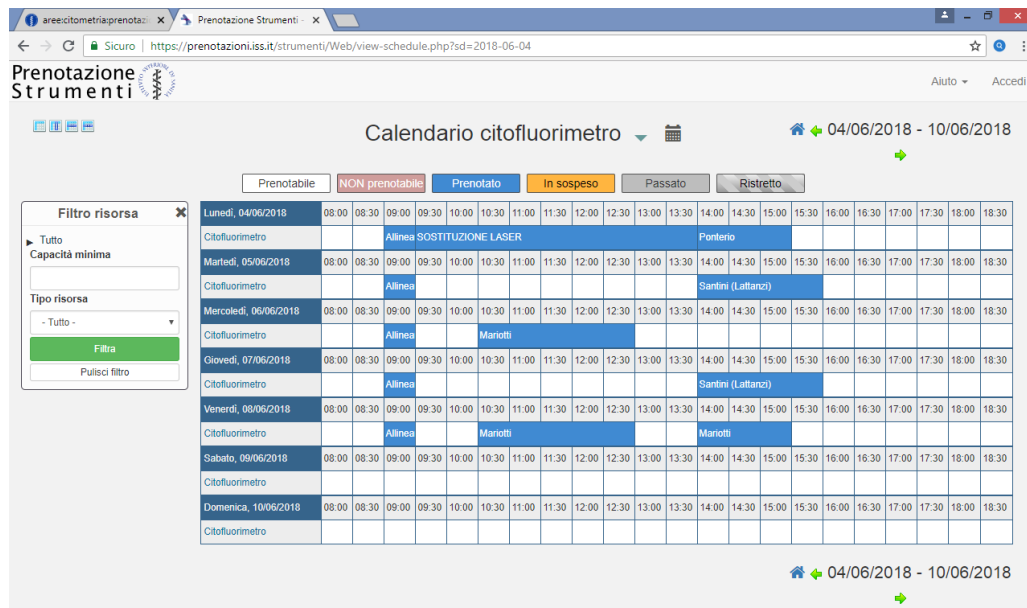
aree:citometria:prenotaz ×   Prenotazione Strumenti - ×

Sicuro | https://prenotazioni.iss.it/strumenti/Web/view-schedule.php?sd=2018-06-04

Prenotazione Strumenti

Aiuto ▾   Accedi

Calendario citofluorimetro

04/06/2018 - 10/06/2018

Prenotabile | NON prenotabile | Prenotato | In sospeso | Passato | Ristretto

Filtro risorsa
Tutto
Capacità minima
Tipo risorsa
- Tutto -
Filtra
Pulisci filtro

| Lunedì, 04/06/2018 | 08:00 | 08:30 | 09:00 | 09:30 | 10:00 | 10:30 | 11:00 | 11:30 | 12:00 | 12:30 | 13:00 | 13:30 | 14:00 | 14:30 | 15:00 | 15:30 | 16:00 | 16:30 | 17:00 | 17:30 | 18:00 | 18:30 |
|---|---|---|---|---|---|---|---|---|---|---|---|---|---|---|---|---|---|---|---|---|---|---|
| Citofluorimetro | | | Allinea | SOSTITUZIONE LASER | | | | | | | | | Ponterio | | | | | | | | | |
| Martedì, 05/06/2018 | 08:00 | 08:30 | 09:00 | 09:30 | 10:00 | 10:30 | 11:00 | 11:30 | 12:00 | 12:30 | 13:00 | 13:30 | 14:00 | 14:30 | 15:00 | 15:30 | 16:00 | 16:30 | 17:00 | 17:30 | 18:00 | 18:30 |
| Citofluorimetro | | | Allinea | | | | | | | | | | Santini (Lattanzi) | | | | | | | | | |
| Mercoledì, 06/06/2018 | 08:00 | 08:30 | 09:00 | 09:30 | 10:00 | 10:30 | 11:00 | 11:30 | 12:00 | 12:30 | 13:00 | 13:30 | 14:00 | 14:30 | 15:00 | 15:30 | 16:00 | 16:30 | 17:00 | 17:30 | 18:00 | 18:30 |
| Citofluorimetro | | | Allinea | | | Mariotti | | | | | | | | | | | | | | | | |
| Giovedì, 07/06/2018 | 08:00 | 08:30 | 09:00 | 09:30 | 10:00 | 10:30 | 11:00 | 11:30 | 12:00 | 12:30 | 13:00 | 13:30 | 14:00 | 14:30 | 15:00 | 15:30 | 16:00 | 16:30 | 17:00 | 17:30 | 18:00 | 18:30 |
| Citofluorimetro | | | Allinea | | | | | | | | | | Santini (Lattanzi) | | | | | | | | | |
| Venerdì, 08/06/2018 | 08:00 | 08:30 | 09:00 | 09:30 | 10:00 | 10:30 | 11:00 | 11:30 | 12:00 | 12:30 | 13:00 | 13:30 | 14:00 | 14:30 | 15:00 | 15:30 | 16:00 | 16:30 | 17:00 | 17:30 | 18:00 | 18:30 |
| Citofluorimetro | | | Allinea | | | Mariotti | | | | | | | Mariotti | | | | | | | | | |
| Sabato, 09/06/2018 | 08:00 | 08:30 | 09:00 | 09:30 | 10:00 | 10:30 | 11:00 | 11:30 | 12:00 | 12:30 | 13:00 | 13:30 | 14:00 | 14:30 | 15:00 | 15:30 | 16:00 | 16:30 | 17:00 | 17:30 | 18:00 | 18:30 |
| Citofluorimetro | | | | | | | | | | | | | | | | | | | | | | |
| Domenica, 10/06/2018 | 08:00 | 08:30 | 09:00 | 09:30 | 10:00 | 10:30 | 11:00 | 11:30 | 12:00 | 12:30 | 13:00 | 13:30 | 14:00 | 14:30 | 15:00 | 15:30 | 16:00 | 16:30 | 17:00 | 17:30 | 18:00 | 18:30 |
| Citofluorimetro | | | | | | | | | | | | | | | | | | | | | | |

04/06/2018 - 10/06/2018